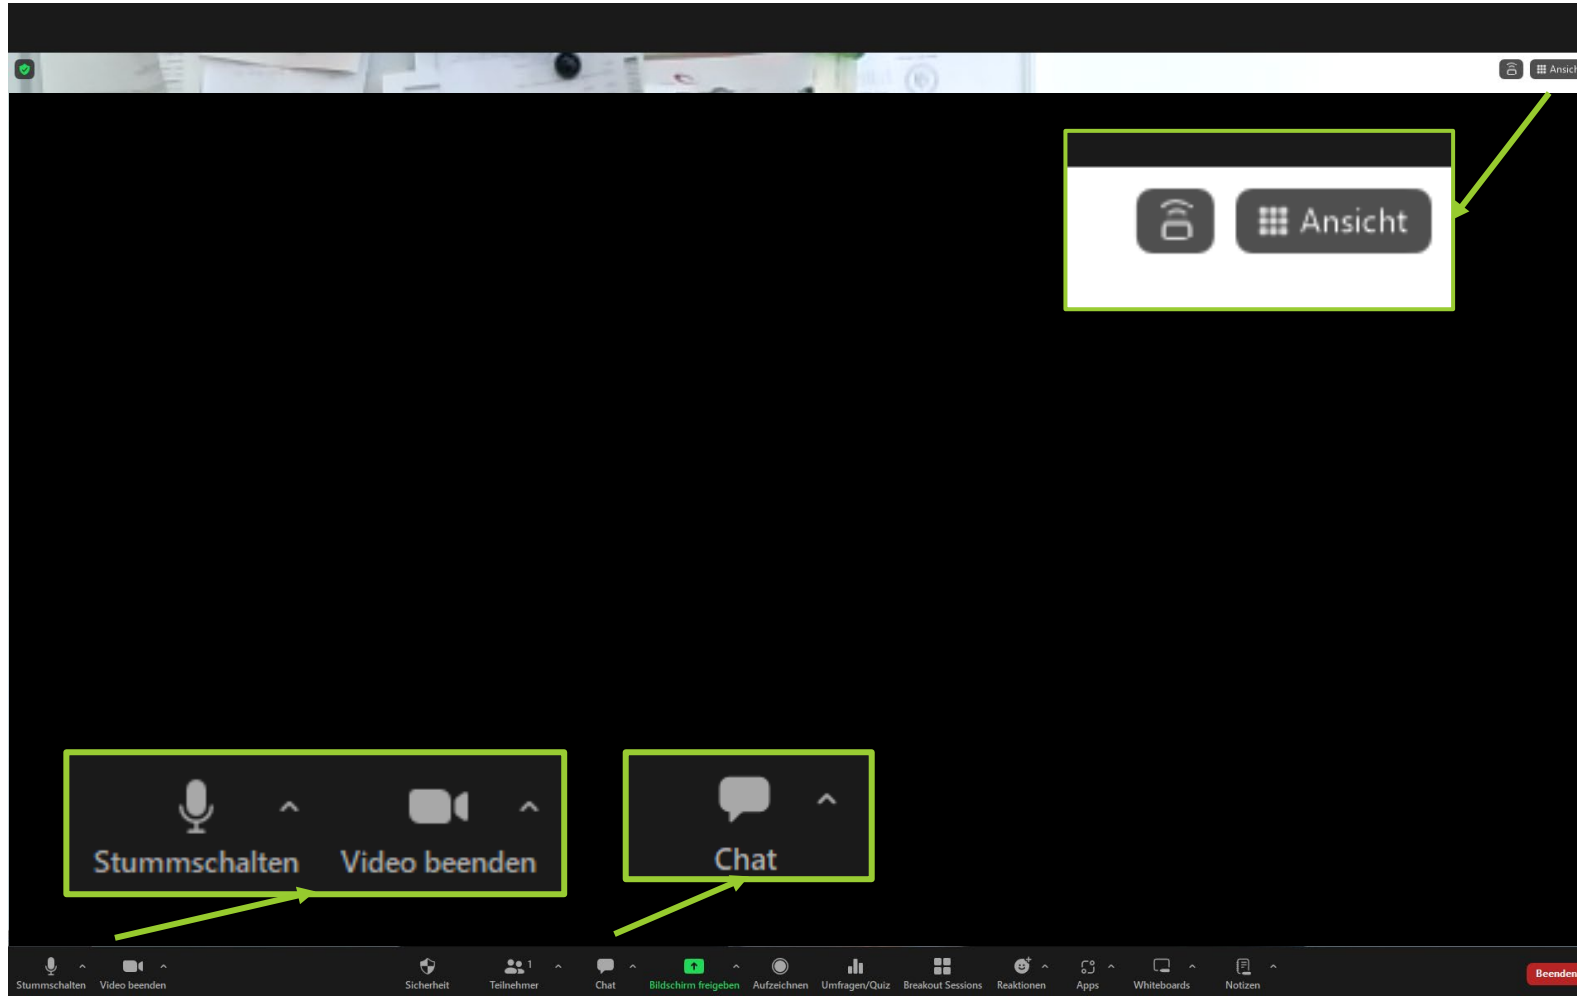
Ansicl

Ansicht

Stummschalten Video beenden

Chat

Stummschalten Video beenden Sicherheit Teilnehmer 1 Chat Bildschirm freigeben Aufzeichnen Umfragen/Quiz Breakout Sessions Reaktionen Apps Whiteboards Notizen Beenden